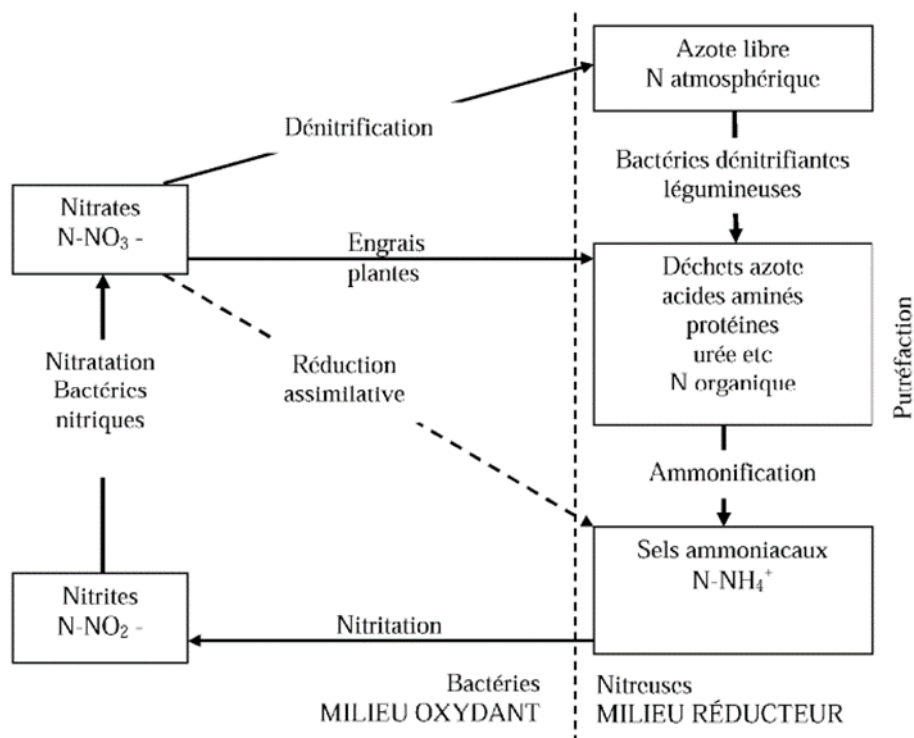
Azote libre
N atmosphérique

Dénitrification

Bactéries dénitrifiantes
légumineuses

Nitrates
N-$NO_3$ -

Engrais
plantes

Déchets azote
acides aminés
protéines
urée etc
N organique

Puréfaction

Nitratation
Bactéries
nitriques

Réduction
assimilative

Ammonification

Sels ammoniacaux
N-$NH_4^+$

Nitrites
N-$NO_2$ -

Nitritation

Bactéries
MILIEU OXYDANT

Nitreuses
MILIEU RÉDUCTEUR